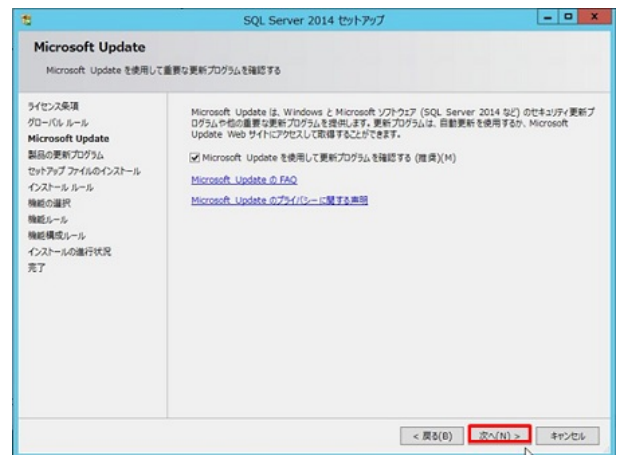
SQL Server 2014 セットアップ

Microsoft Update

Microsoft Update を使用して重要な更新プログラムを確認する

ライセンス条項
グローバル ルール
Microsoft Update
製品の更新プログラム
セットアップ ファイルのインストール
インストール ルール
機能の選択
機能ルール
機能構成ルール
インストールの進行状況
完了

Microsoft Update は、Windows と Microsoft ソフトウェア (SQL Server 2014 など) のセキュリティ更新プログラムや他の重要な更新プログラムを提供します。更新プログラムは、自動更新を使用するか、Microsoft Update Web サイトにアクセスして取得することができます。

☑ Microsoft Update を使用して更新プログラムを確認する (推奨)(M)

Microsoft Update の FAQ

Microsoft Update のプライバシーに関する声明

< 戻る(B) 次へ(N) > キャンセル